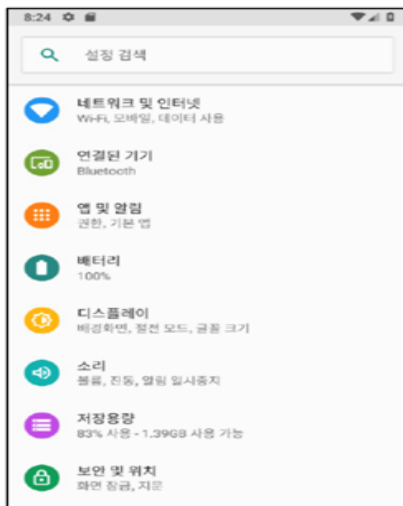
8:24

설정 검색

네트워크 및 인터넷
Wi-Fi, 모바일, 데이터 사용

연결된 기기
Bluetooth

앱 및 알림
권한, 기본 앱

배터리
100%

디스플레이
배경화면, 절전 모드, 글꼴 크기

소리
볼륨, 진동, 알림 일시중지

저장용량
83% 사용 - 1.39GB 사용 가능

보안 및 위치
화면 잠금, 지문